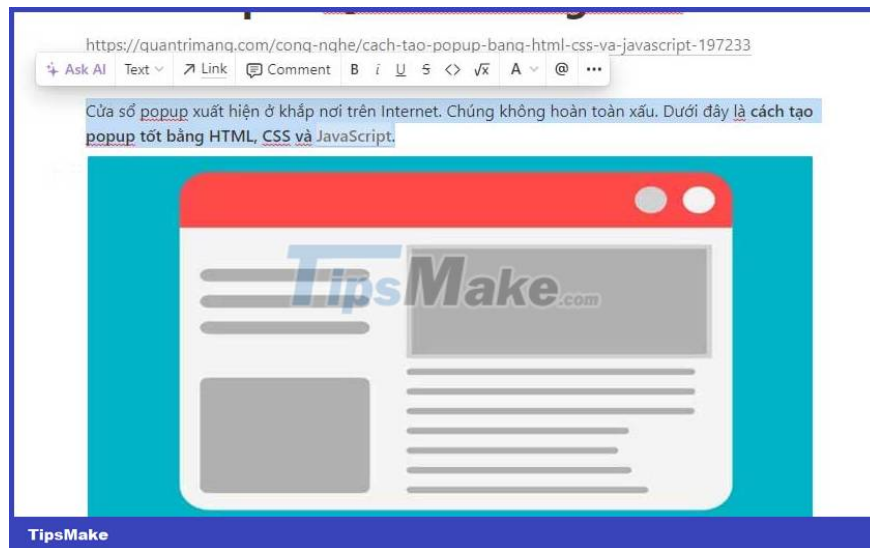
https://quantrimang.com/cong-nghe/cach-tao-popup-bang-html-css-va-javascript-197233

Ask AI Text Link Comment B i U S <> √x A @ ···

Cửa sổ popup xuất hiện ở khắp nơi trên Internet. Chúng không hoàn toàn xấu. Dưới đây là cách tạo popup tốt bằng HTML, CSS và JavaScript.

TipsMake.com

TipsMake